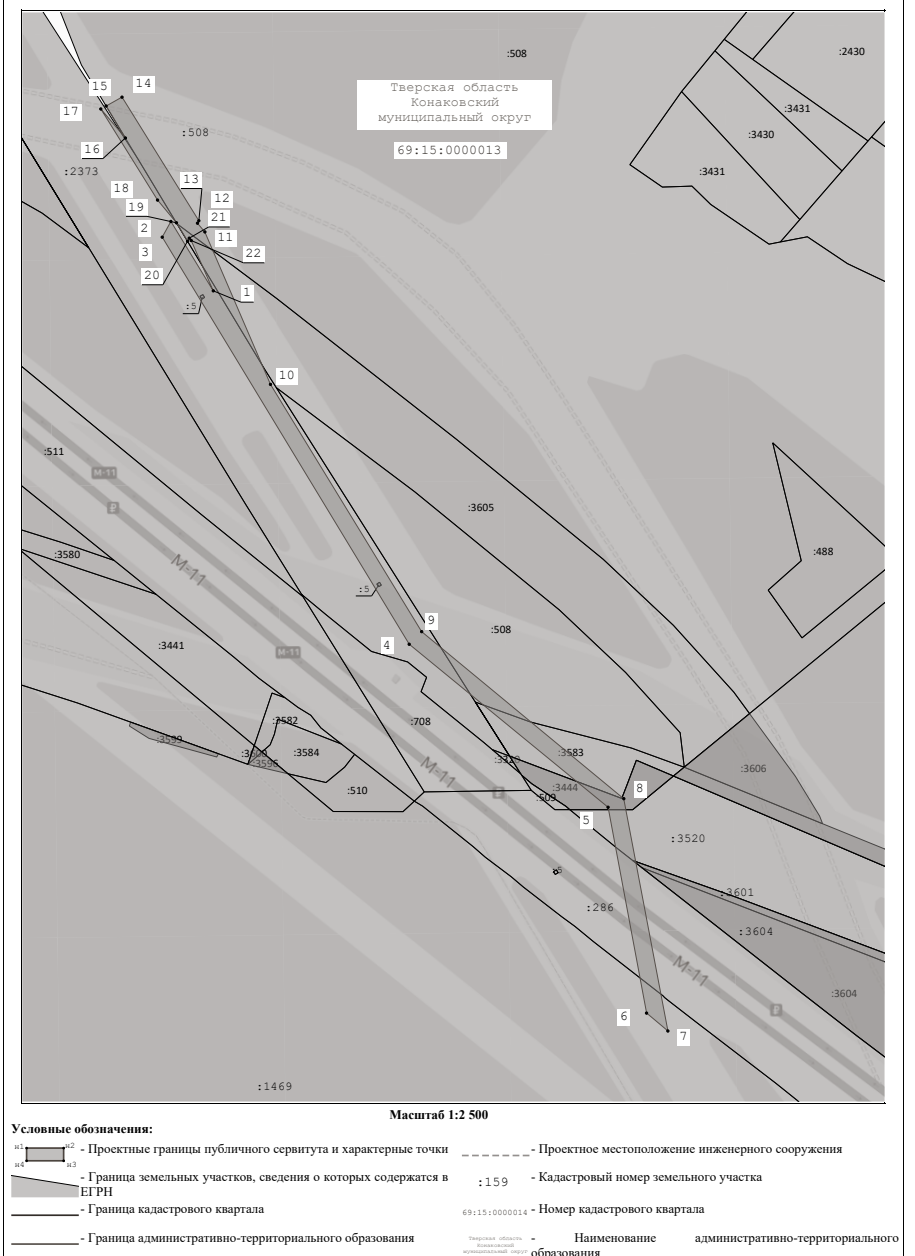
:508
:2430
Тверская область
Конаковский
муниципальный округ
69:15:0000013
:3431
:3430
:3431
15
14
17
:508
16
:2373
13
18
12
19
21
2
11
3
22
20
1
:5
10
:511
M-11
:3605
:488
:3580
M-11
:5
9
:508
4
:3441
M-11
:3582
:708
:3599
:3598
:3584
:3583
:3596
M-11
:3323
:3606
:510
:3444
8
:509
5
:3520
:3601
:286
:3604
M-11
:3604
6
7
:1469
Масштаб 1:2 500
Условные обозначения:
н1 н2 н4 н3 - Проектные границы публичного сервитута и характерные точки
- Проектное местоположение инженерного сооружения
- Граница земельных участков, сведения о которых содержатся в ЕГРН
:159 - Кадастровый номер земельного участка
- Граница кадастрового квартала
69:15:0000014 - Номер кадастрового квартала
- Граница административно-территориального образования
Тверская область Конаковский муниципальный округ - Наименование административно-территориального образования